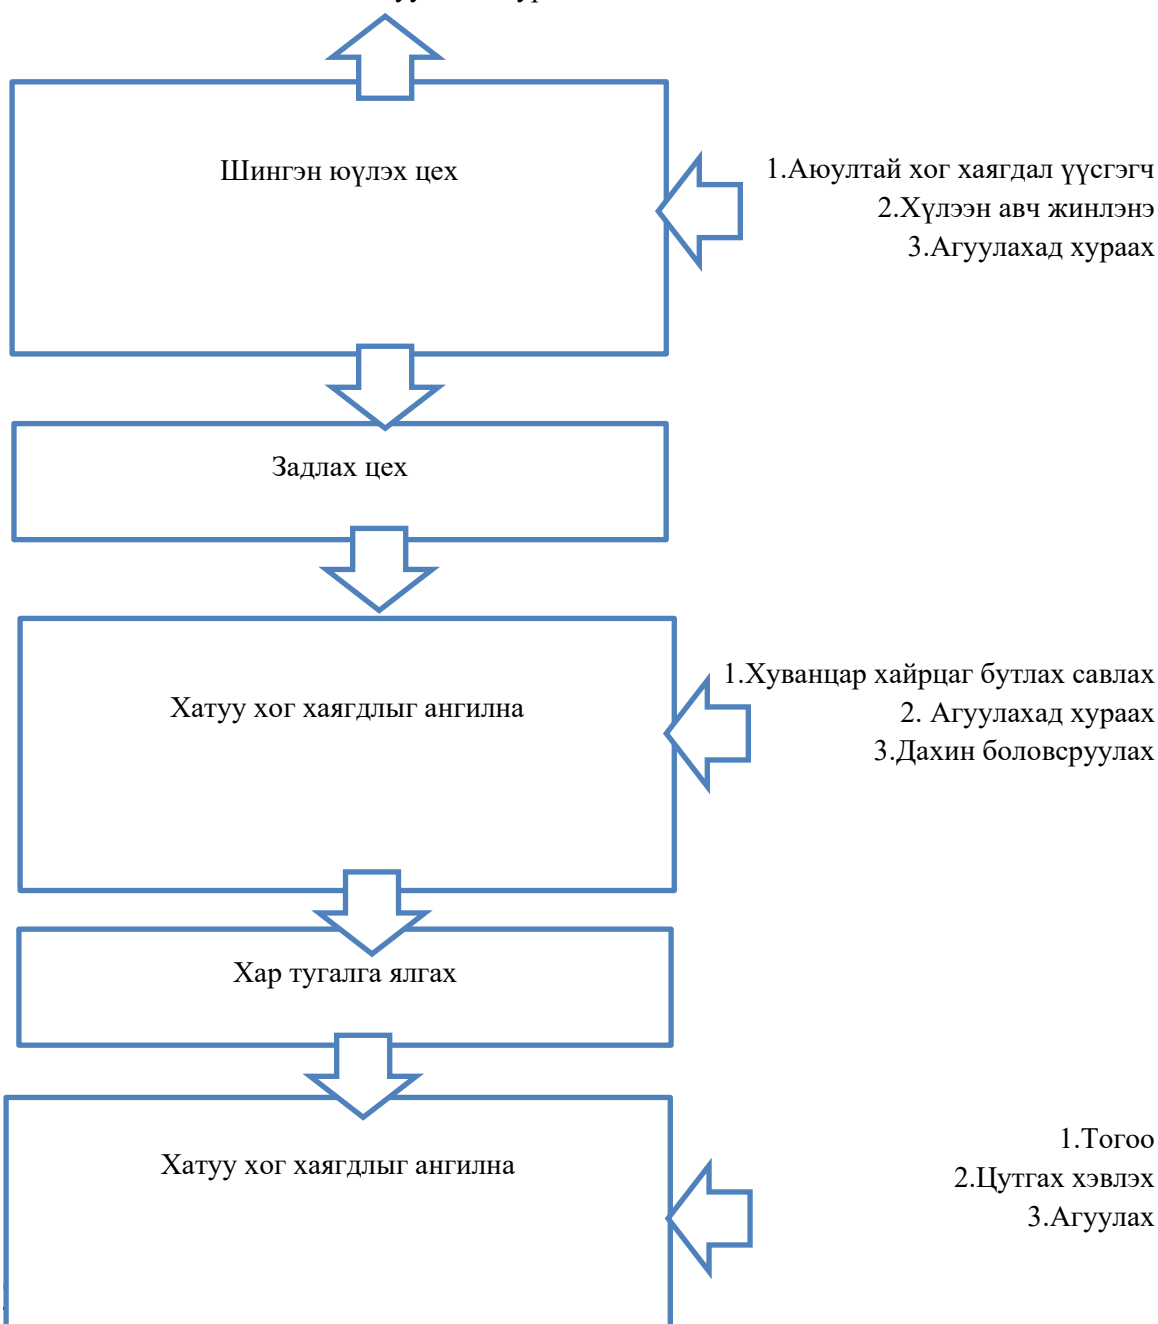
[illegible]

Шингэн юүлэх цех

1.Аюултай хог хаягдал үүсгэгч
2.Хүлээн авч жинлэнэ
3.Агуулахад хураах

Задлах цех

Хатуу хог хаягдлыг ангилна

1.Хуванцар хайрцаг бутлах савлах
2. Агуулахад хураах
3.Дахин боловсруулах

Хар тугалга ялгах

Хатуу хог хаягдлыг ангилна

1.Тогоо
2.Цутгах хэвлэх
3.Агуулах